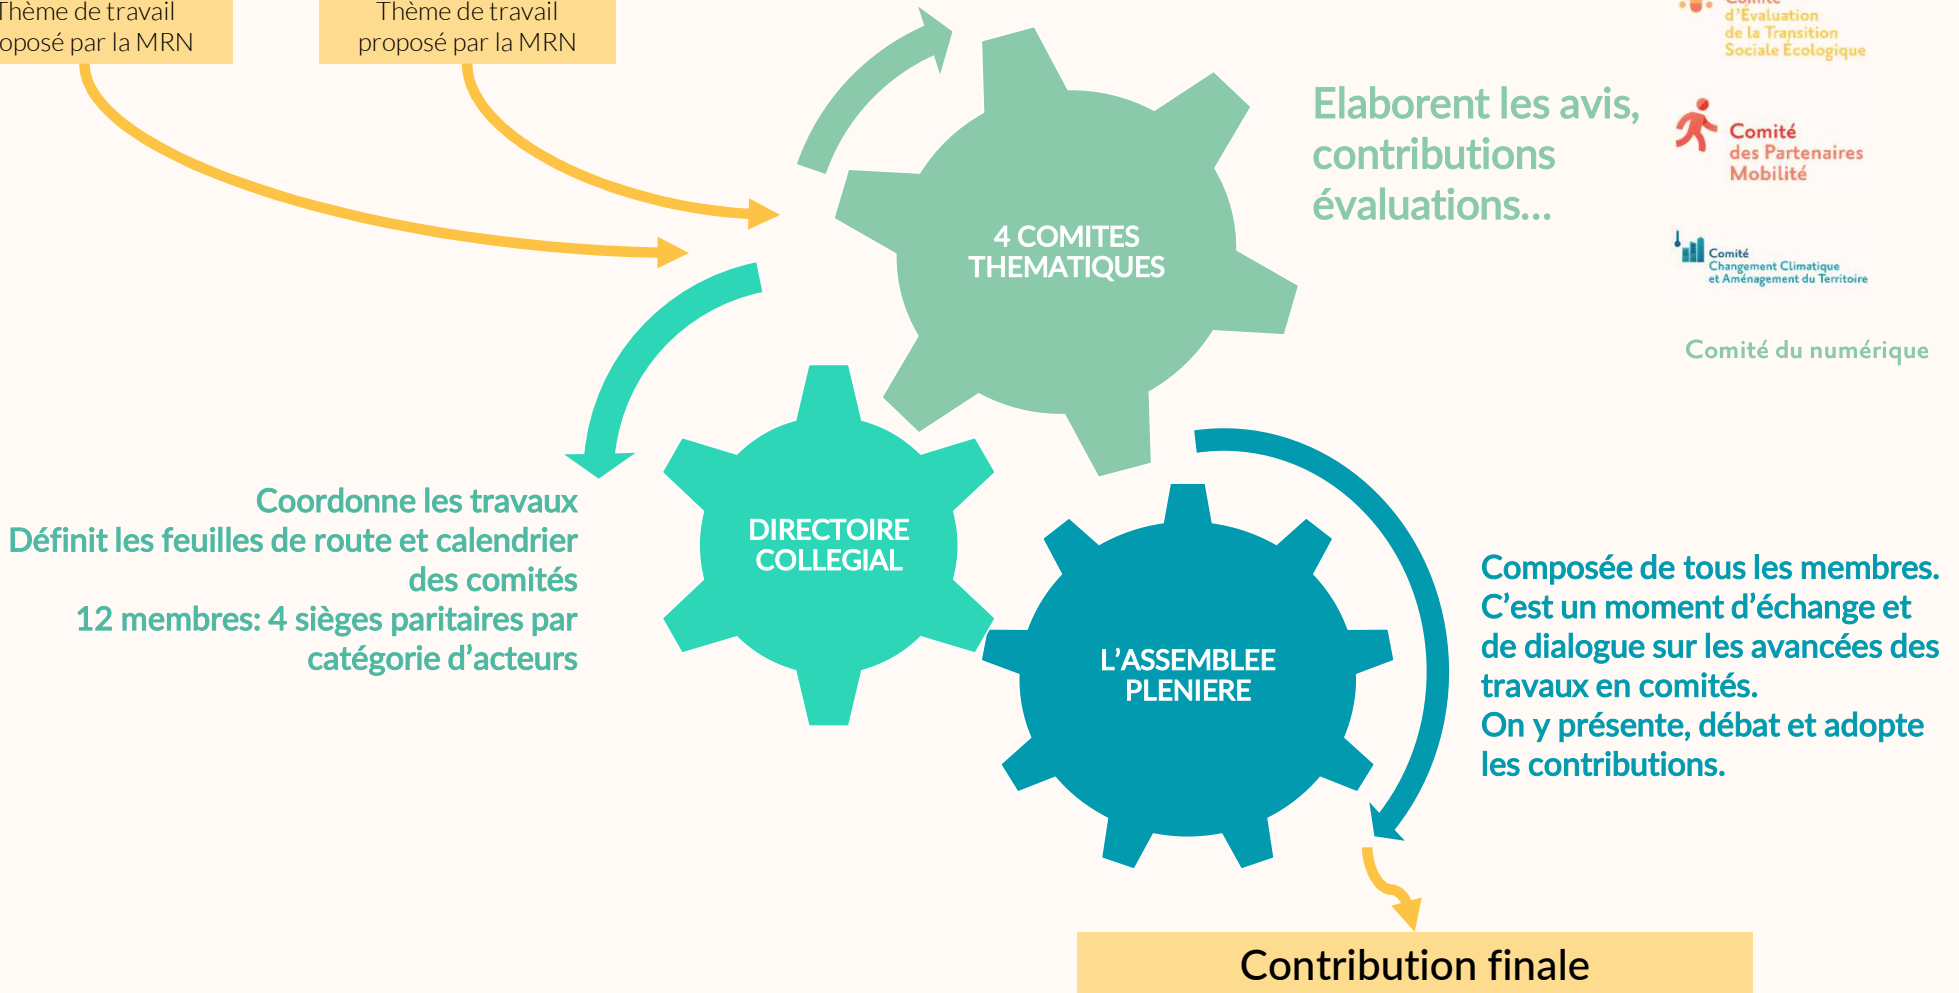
Thème de travail
oposé par la MRN

Thème de travail
proposé par la MRN

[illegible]
d'Évaluation
de la Transition
Sociale Écologique

Elaborent les avis, contributions évaluations...

Comité
des Partenaires
Mobilité

Comité
Changement Climatique
et Aménagement du Territoire

Comité du numérique

4 COMITES THEMATIQUES

DIRECTOIRE COLLEGIAL

L'ASSEMBLEE PLENIERE

Coordonne les travaux
Définit les feuilles de route et calendrier des comités
12 membres: 4 sièges paritaires par catégorie d'acteurs

Composée de tous les membres.
C'est un moment d'échange et de dialogue sur les avancées des travaux en comités.
On y présente, débat et adopte les contributions.

Contribution finale